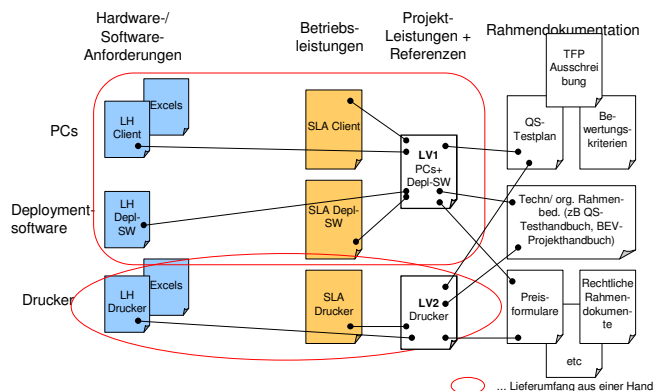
Hardware-/ Software-Anforderungen

Betriebs-leistungen

Projekt-Leistungen + Referenzen

Rahmendokumentation

TFP Ausschreibung

PCs

Excels

LH Client

SLA Client

LV1 PCs+ Depl-SW

QS-Testplan

Bewertungs-kriterien

Deployment-software

LH Depl-SW

SLA Depl-SW

Techn/ org. Rahmenbed. (zB QS-Testhandbuch, BEV-Projekthandbuch)

Drucker

Excels

LH Drucker

SLA Drucker

LV2 Drucker

Preis-formulare

Rechtliche Rahmen-dokumente

etc

... Lieferumfang aus einer Hand